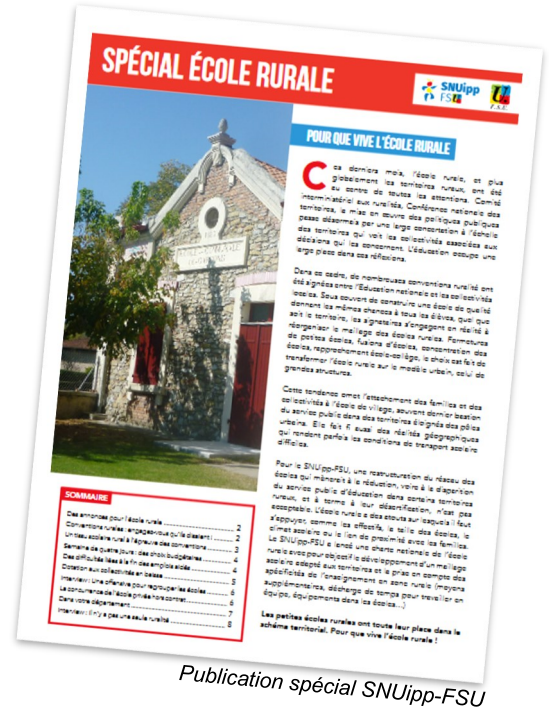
SPÉCIAL ÉCOLE RURALE

SNUipp FSU

POUR QUE VIVE L'ÉCOLE RURALE

Ces derniers mois, l'école rurale, et plus globalement les territoires ruraux, ont été au centre de toutes les attentions. Comité interministériel aux ruralités, Conférence nationale des territoires, la mise en œuvre des politiques publiques passe désormais par une large concertation à l'échelle des territoires qui voit les collectivités associées aux décisions qui les concernent. L'éducation occupe une large place dans ces réflexions.

Dans ce cadre, de nombreuses conventions ruralité ont été signées entre l'Education nationale et les collectivités locales. Sous couvert de construire une école de qualité donnant les mêmes chances à tous les élèves, quel que soit le territoire, les signataires s'engagent en réalité à réorganiser le maillage des écoles rurales. Fermetures de petites écoles, fusions d'écoles, concentration des écoles, rapprochement école-collège, le choix est fait de transformer l'école rurale sur le modèle urbain, celui de grandes structures.

Cette tendance omet l'attachement des familles et des collectivités à l'école de village, souvent dernier bastion du service public dans des territoires éloignés des pôles urbains. Elle fait fi aussi des réalités géographiques qui rendent parfois les conditions de transport scolaire difficiles.

Pour le SNUipp-FSU, une restructuration du réseau des écoles qui mènerait à la réduction, voire à la disparition du service public d'éducation dans certains territoires ruraux, et à terme à leur désertification, n'est pas acceptable. L'école rurale a des atouts sur lesquels il faut s'appuyer, comme les effectifs, la taille des écoles, le climat scolaire ou le lien de proximité avec les familles. Le SNUipp-FSU a lancé une charte nationale de l'école rurale avec pour objectif le développement d'un maillage scolaire adapté aux territoires et la prise en compte des spécificités de l'enseignement en zone rurale (moyens supplémentaires, décharge de temps pour travailler en équipe, équipements dans les écoles...)

Les petites écoles rurales ont toute leur place dans le schéma territorial. Pour que vive l'école rurale !

SOMMAIRE
Des annonces pour l'école rurale ..... 2
Conventions rurales : engagez-vous qu'ils disaient ! ..... 2
Un tissu scolaire rural à l'épreuve des conventions ..... 2
Semaine de quatre jours : des choix budgétaires ..... 3
Des difficultés liées à la fin des emplois aidés ..... 4
Dotation aux collectivités en baisse ..... 4
Interview : Une offensive pour regrouper les écoles ..... 5
La concurrence de l'école privée hors contrat ..... 6
Dans votre département ..... 6
Interview : Il n'y a pas une seule ruralité ..... 7
..... 8

Publication spécial SNUipp-FSU